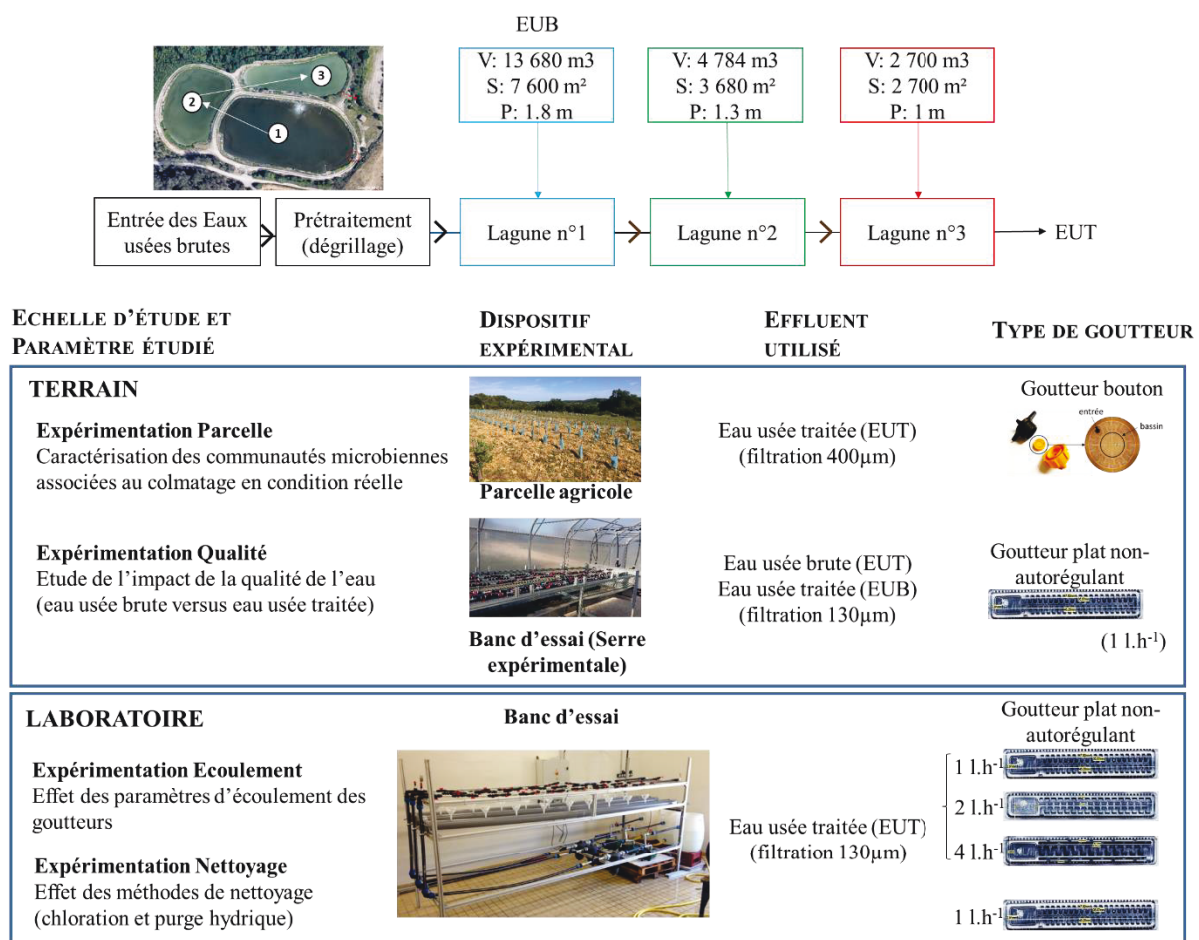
EUB

3
2
1

V: 13 680 m3
S: 7 600 m²
P: 1.8 m

V: 4 784 m3
S: 3 680 m²
P: 1.3 m

V: 2 700 m3
S: 2 700 m²
P: 1 m

Entrée des Eaux usées brutes

Prétraitement (dégrillage)

Lagune n°1

Lagune n°2

Lagune n°3

EUT

Echelle d'étude et Paramètre étudié

Dispositif expérimental

Effluent utilisé

Type de goutteur

TERRAIN

Expérimentation Parcelle
Caractérisation des communautés microbiennes associées au colmatage en condition réelle

Parcelle agricole

Eau usée traitée (EUT)
(filtration 400µm)

Goutteur bouton

entrée

bassin

Expérimentation Qualité
Etude de l'impact de la qualité de l'eau (eau usée brute versus eau usée traitée)

Banc d'essai (Serre expérimentale)

Eau usée brute (EUT)
Eau usée traitée (EUB)
(filtration 130µm)

Goutteur plat non-autorégulant

(1 l.h$^{-1}$)

LABORATOIRE

Banc d'essai

Goutteur plat non-autorégulant

Expérimentation Ecoulement
Effet des paramètres d'écoulement des goutteurs

Expérimentation Nettoyage
Effet des méthodes de nettoyage (chloration et purge hydrique)

Eau usée traitée (EUT)
(filtration 130µm)

1 l.h$^{-1}$

2 l.h$^{-1}$

4 l.h$^{-1}$

1 l.h$^{-1}$